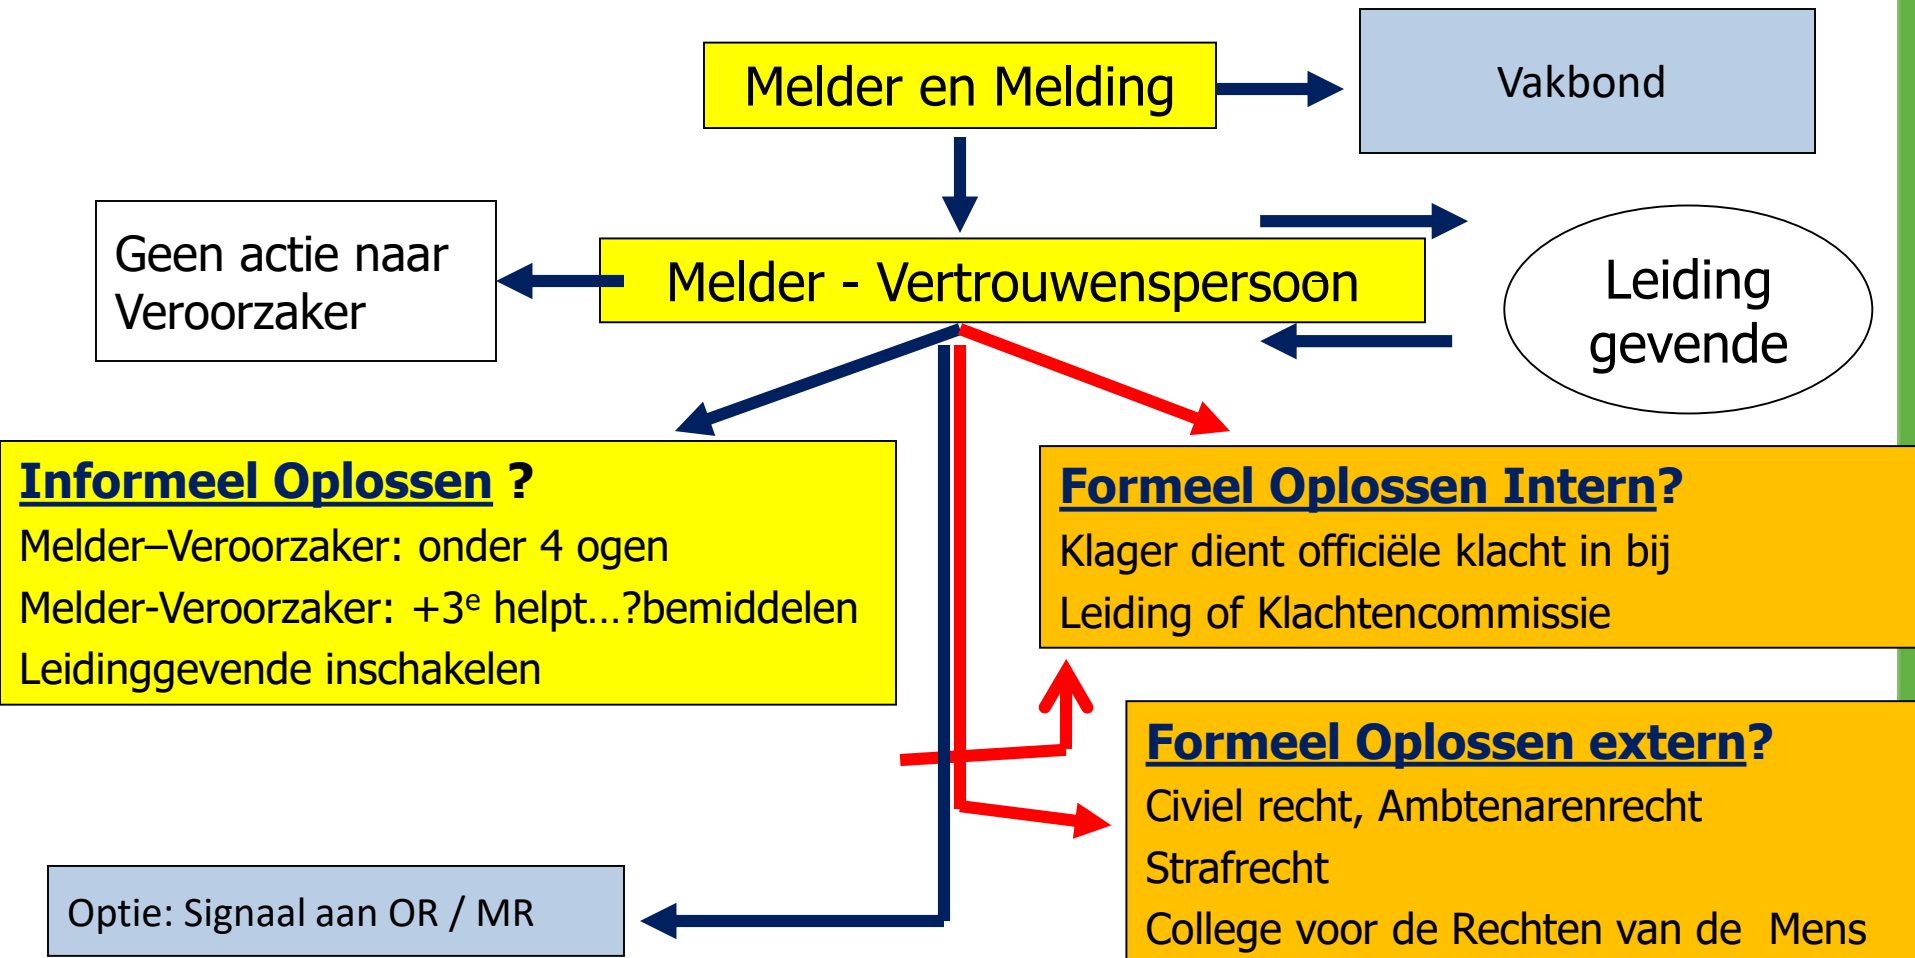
Melder en Melding

Vakbond

Geen actie naar Veroorzaker

Melder - Vertrouwenspersoon

Leiding gevende

**Informeel Oplossen ?**
Melder–Veroorzaker: onder 4 ogen
Melder-Veroorzaker: +3$^e$ helpt…?bemiddelen
Leidinggevende inschakelen

**Formeel Oplossen Intern?**
Klager dient officiële klacht in bij
Leiding of Klachtencommissie

**Formeel Oplossen extern?**
Civiel recht, Ambtenarenrecht
Strafrecht
College voor de Rechten van de Mens

Optie: Signaal aan OR / MR